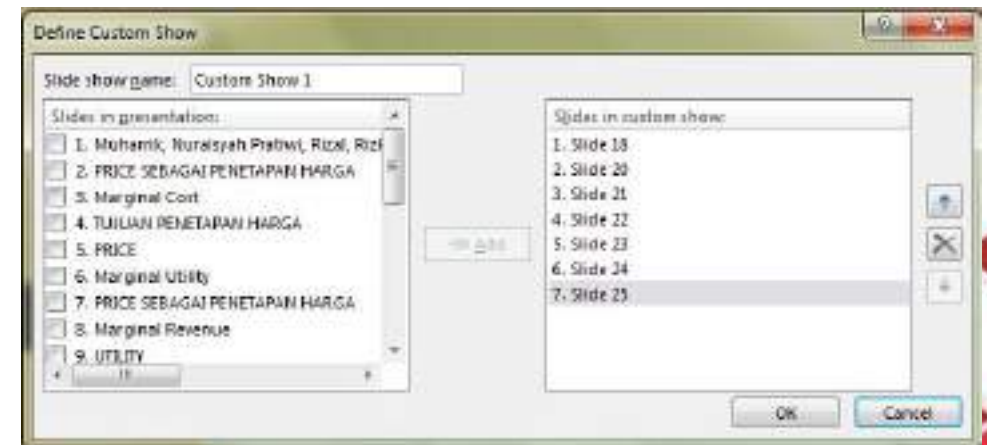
Define Custom Show

Slide show name: Custom Show 1

Slides in presentation:
1. Muhamik, Nuraisyah Prabiwi, Rizal, Rizk
2. PRICE SEBAGAI PENETAPAN HARGA
3. Marginal Cost
4. TUJUAN PENETAPAN HARGA
5. PRICE
6. Marginal Utility
7. PRICE SEBAGAI PENETAPAN HARGA
8. Marginal Revenue
9. UTILITY

>> Add

Slides in custom show:
1. Slide 18
2. Slide 20
3. Slide 21
4. Slide 22
5. Slide 23
6. Slide 24
7. Slide 25

OK
Cancel